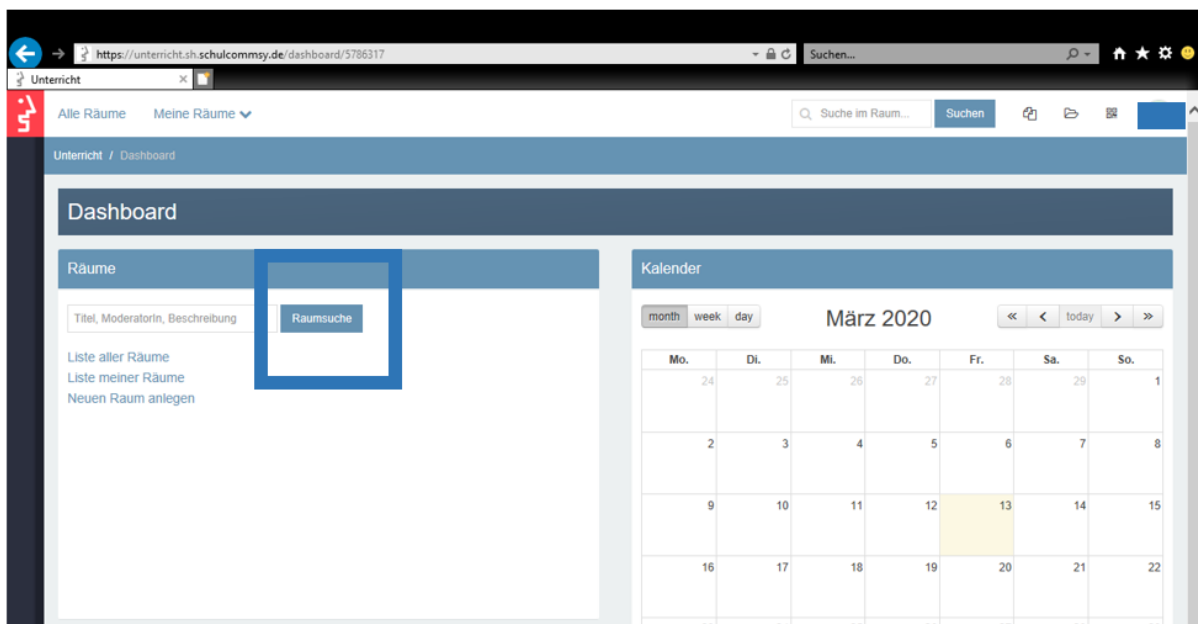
https://unterricht.sh.schulcommsy.de/dashboard/5786317

Suchen...

Unterricht

Alle Räume Meine Räume

Suche im Raum... Suchen

Unterricht / Dashboard

Dashboard

Räume

Titel, ModeratorIn, Beschreibung Raumsuche

Liste aller Räume
Liste meiner Räume
Neuen Raum anlegen

Kalender

month week day

März 2020

today

| Mo. | Di. | Mi. | Do. | Fr. | Sa. | So. |
|---|---|---|---|---|---|---|
| 24 | 25 | 26 | 27 | 28 | 29 | 1 |
| 2 | 3 | 4 | 5 | 6 | 7 | 8 |
| 9 | 10 | 11 | 12 | 13 | 14 | 15 |
| 16 | 17 | 18 | 19 | 20 | 21 | 22 |